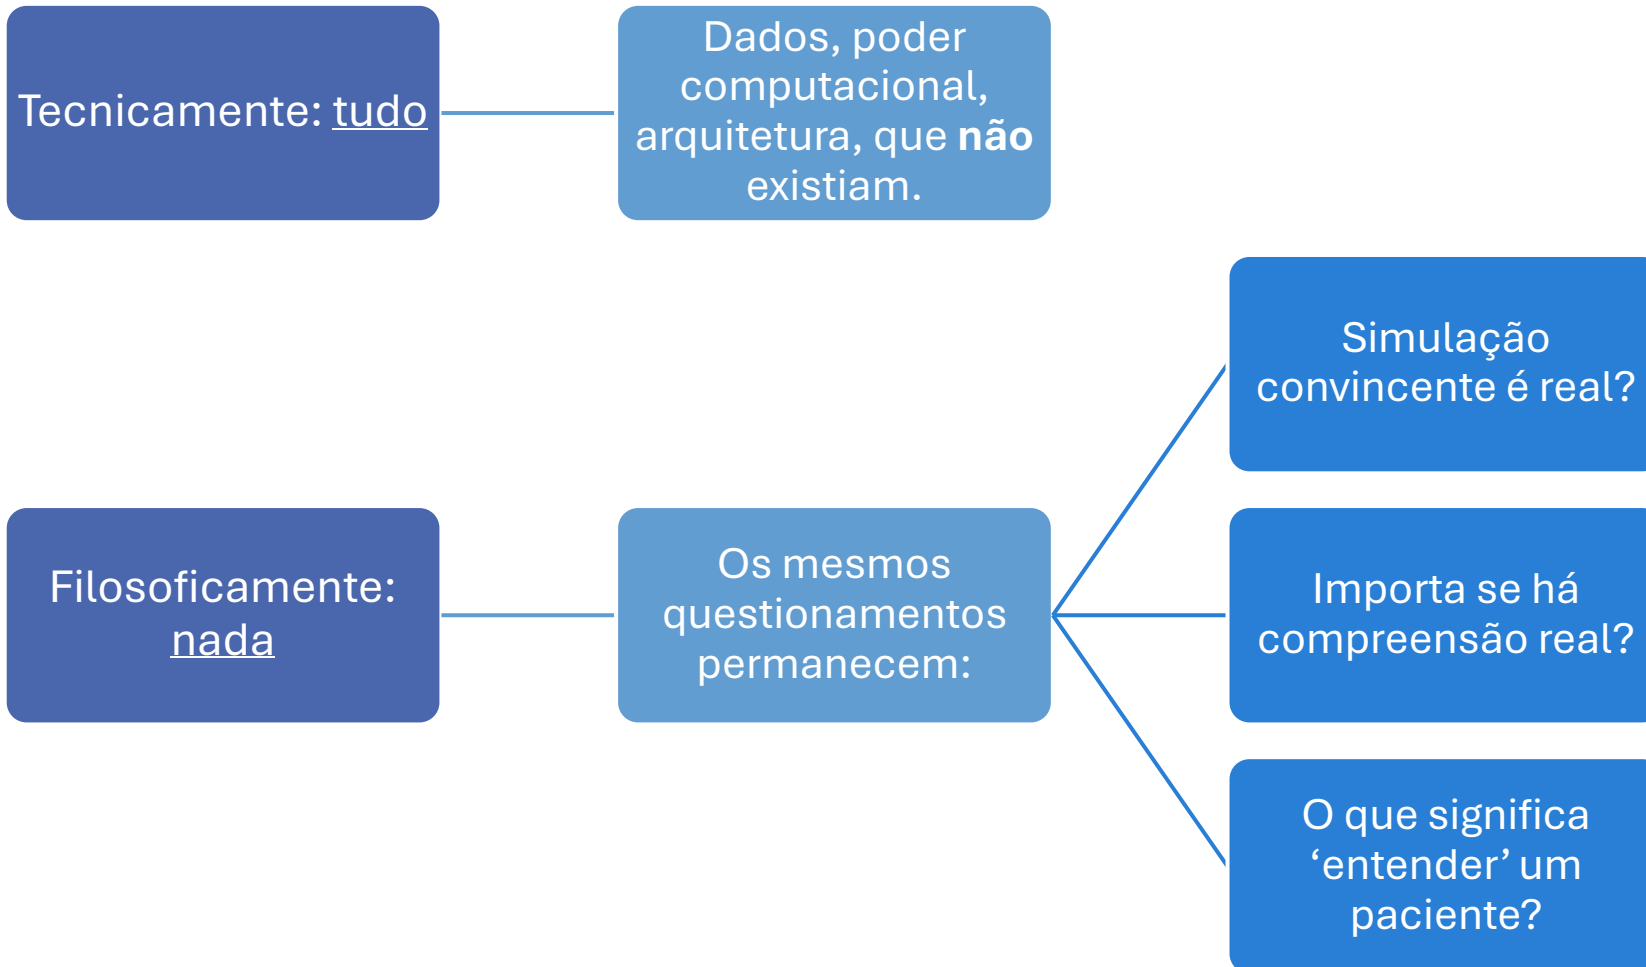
Tecnicamente: tudo

Dados, poder computacional, arquitetura, que não existiam.

Filosoficamente: nada

Os mesmos questionamentos permanecem:

Simulação convincente é real?

Importa se há compreensão real?

O que significa ‘entender’ um paciente?